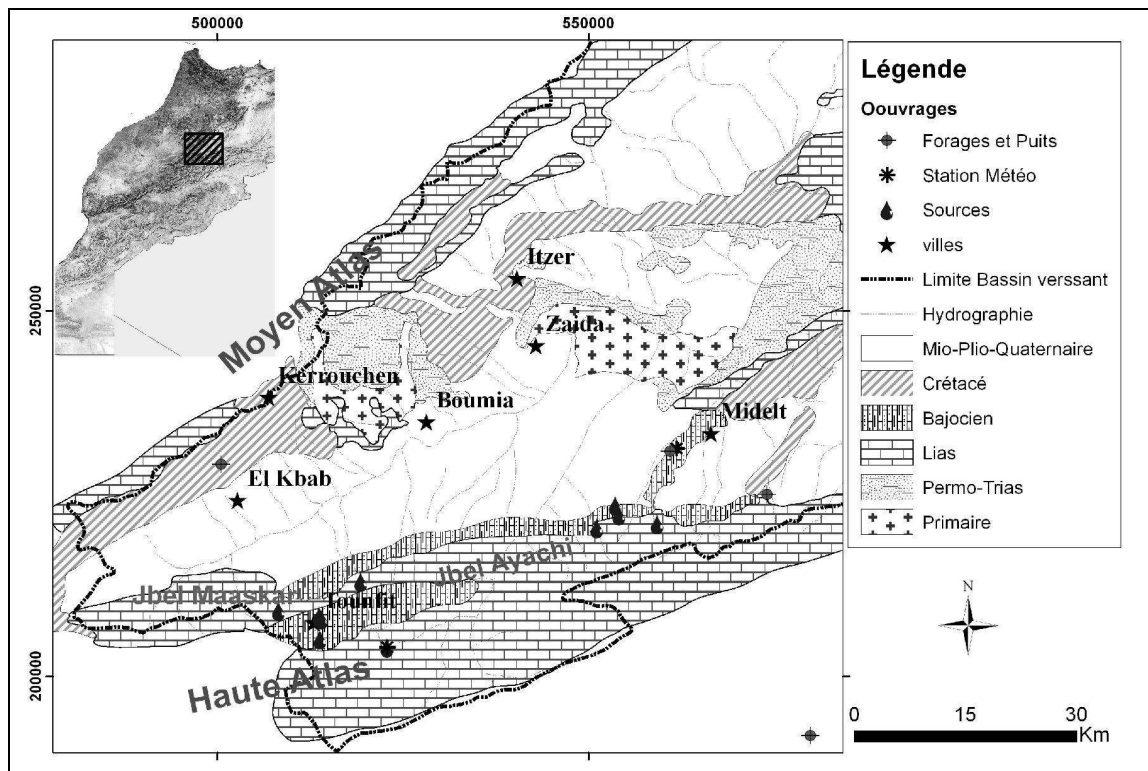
500000

550000

250000

200000

Moyen Atlas

Itzer

Zaida

Kerrouchen

Boumia

Midelt

El Kbab

Jbel Ayachi

Jbel Maaskar

Tounfit

Haute Atlas

Légende

Oouvrages

Forages et Puits

Station Météo

Sources

villes

Limite Bassin verssant

Hydrographie

Mio-Plio-Quaternaire

Crétacé

Bajocien

Lias

Permo-Trias

Primaire

N

0 15 30 Km